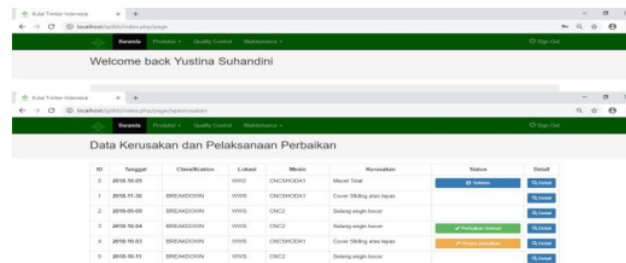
Kutai Timber Indonesia × +
localhost/sphtl/index.php/page
Beranda Produksi Quality Control Maintenance Sign Out
Welcome back Yustina Suhandini

Kutai Timber Indonesia × +
localhost/sphtl/index.php/page/kerusakan
Beranda Produksi Quality Control Maintenance Sign Out
Data Kerusakan dan Pelaksanaan Perbaikan

| ID | Tanggal | Classification | Lokasi | Mesin | Kerusakan | Status | Detail |
|---|---|---|---|---|---|---|---|
| 0 | 2018-10-05 | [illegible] | WWS | CNCSHODA1 | Macet Total | Selesai | Detail |
| 1 | 2018-11-30 | BREAKDOWN | WWS | CNCSHODA1 | Cover Sliding atas lepas | | Detail |
| 2 | 2018-05-05 | BREAKDOWN | WWS | CNC2 | Selang angin bocor | | Detail |
| 3 | 2018-10-04 | BREAKDOWN | WWS | CNC2 | Selang angin bocor | Perbaikan Internal | Detail |
| 4 | 2018-10-03 | BREAKDOWN | WWS | CNCSHODA1 | Cover Sliding atas lepas | Proses perbaikan | Detail |
| 5 | 2018-10-11 | BREAKDOWN | WWS | CNC2 | Selang angin bocor | | Detail |